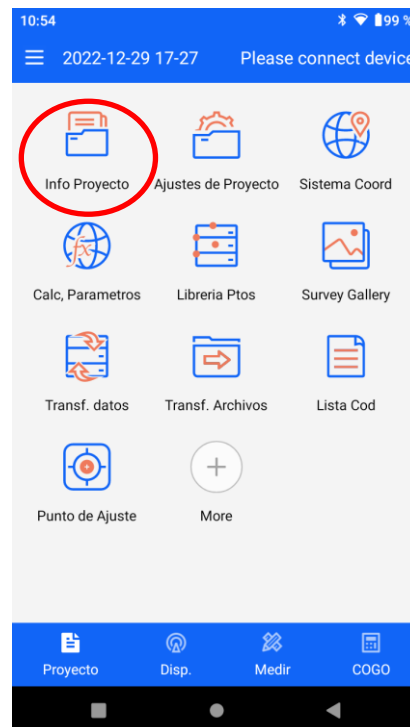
10:54
99 %

2022-12-29 17-27
Please connect device

Info Proyecto
Ajustes de Proyecto
Sistema Coord

Calc, Parametros
Libreria Ptos
Survey Gallery

Transf. datos
Transf. Archivos
Lista Cod

Punto de Ajuste
More

Proyecto
Disp.
Medir
COGO